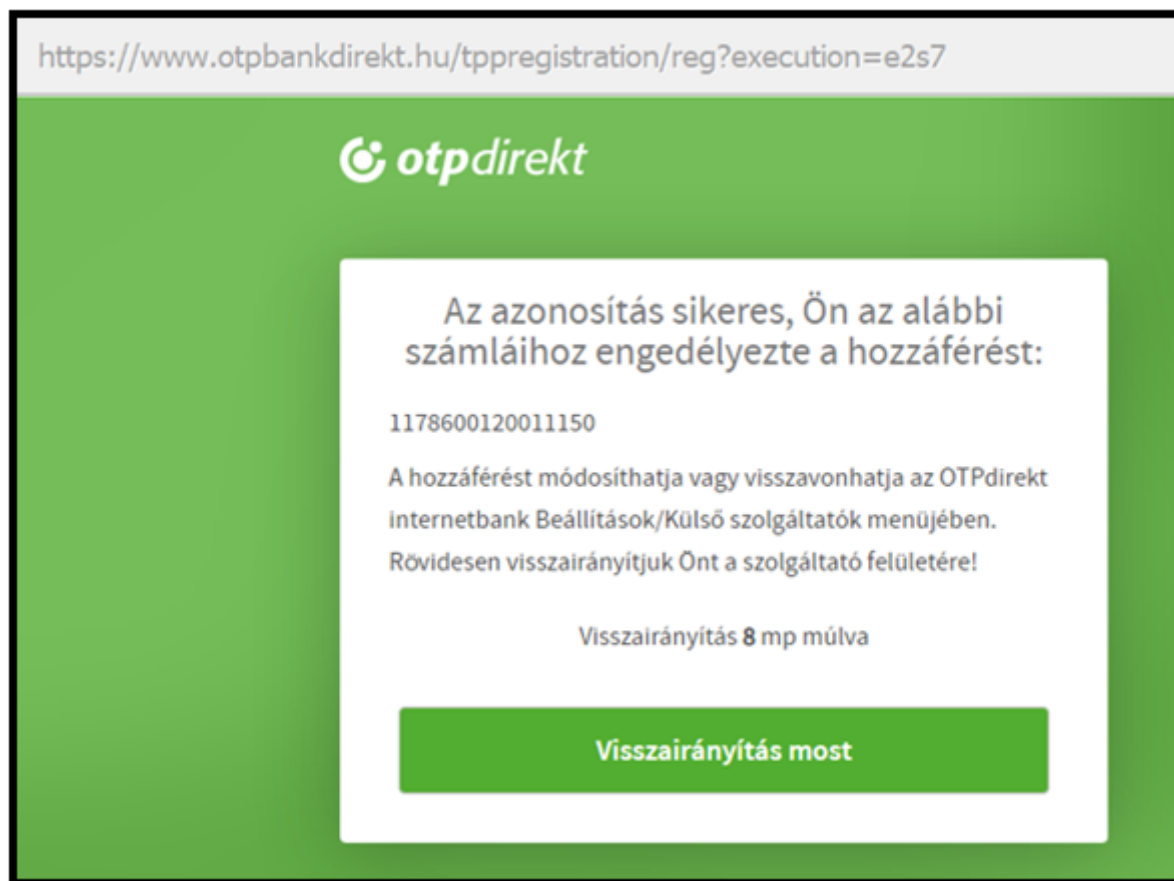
https://www.otpbankdirekt.hu/tppregistration/reg?execution=e2s7

otpdirekt

Az azonosítás sikeres, Ön az alábbi számláihoz engedélyezte a hozzáférést:

1178600120011150

A hozzáférést módosíthatja vagy visszavonhatja az OTPdirekt internetbank Beállítások/Külső szolgáltatók menüjében. Rövidesen visszairányítjuk Önt a szolgáltató felületére!

Visszairányítás 8 mp múlva

Visszairányítás most